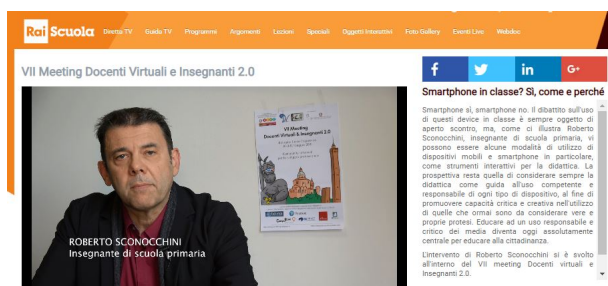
Rai Scuola Diretta TV Guida TV Programmi Argomenti Lezioni Speciali Oggetti Interattivi Foto Gallery Eventi Live Webdoc

VII Meeting Docenti Virtuali e Insegnanti 2.0

VII Meeting Docenti Virtuali & Insegnanti 2.0

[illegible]

ROBERTO SCONOCCHINI
Insegnante di scuola primaria

f G+ in

Smartphone in classe? Sì, come e perché

Smartphone sì, smartphone no. Il dibattito sull'uso di questi device in classe è sempre oggetto di aperto scontro, ma, come ci illustra Roberto Sconocchini, insegnante di scuola primaria, vi possono essere alcune modalità di utilizzo di dispositivi mobili e smartphone in particolare, come strumenti interattivi per la didattica. La prospettiva resta quella di considerare sempre la didattica come guida all'uso competente e responsabile di ogni tipo di dispositivo, al fine di promuovere capacità critica e creativa nell'utilizzo di quelle che ormai sono da considerare vere e proprie protesi. Educare ad un uso responsabile e critico dei media diventa oggi assolutamente centrale per educare alla cittadinanza.

L'intervento di Roberto Sconocchini si è svolto all'interno del VII meeting Docenti virtuali e Insegnanti 2.0.